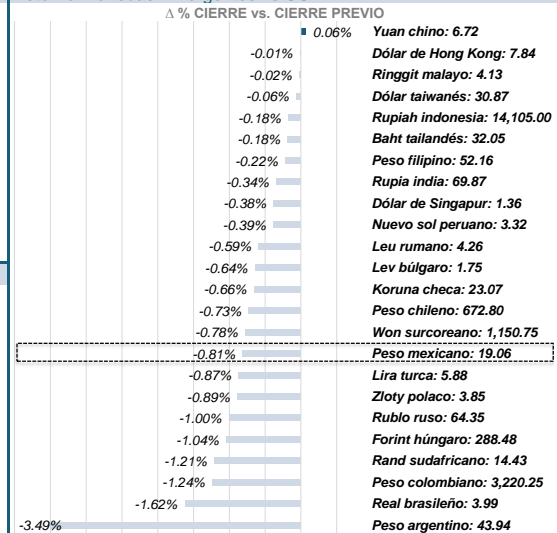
∆ % CIERRE vs. CIERRE PREVIO

| | |
|---|---|
| 0.06% | Yuan chino: 6.72 |
| -0.01% | Dólar de Hong Kong: 7.84 |
| -0.02% | Ringgit malayo: 4.13 |
| -0.06% | Dólar taiwanés: 30.87 |
| -0.18% | Rupiah indonesia: 14,105.00 |
| -0.18% | Baht tailandés: 32.05 |
| -0.22% | Peso filipino: 52.16 |
| -0.34% | Rupia india: 69.87 |
| -0.38% | Dólar de Singapur: 1.36 |
| -0.39% | Nuevo sol peruano: 3.32 |
| -0.59% | Leu rumano: 4.26 |
| -0.64% | Lev búlgaro: 1.75 |
| -0.66% | Koruna checa: 23.07 |
| -0.73% | Peso chileno: 672.80 |
| -0.78% | Won surcoreano: 1,150.75 |
| -0.81% | Peso mexicano: 19.06 |
| -0.87% | Lira turca: 5.88 |
| -0.89% | Zloty polaco: 3.85 |
| -1.00% | Rublo ruso: 64.35 |
| -1.04% | Forint húngaro: 288.48 |
| -1.21% | Rand sudafricano: 14.43 |
| -1.24% | Peso colombiano: 3,220.25 |
| -1.62% | Real brasileño: 3.99 |
| -3.49% | Peso argentino: 43.94 |